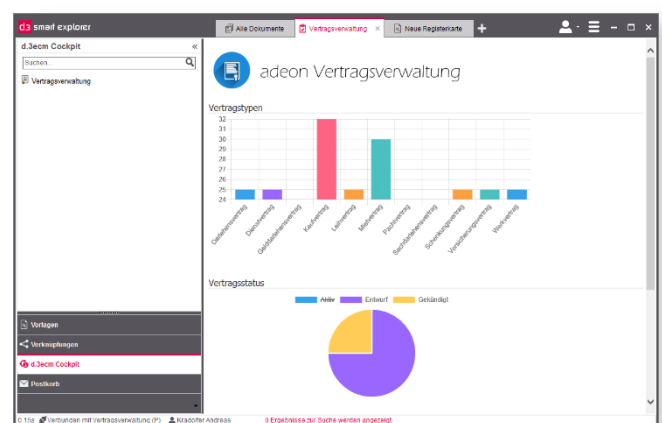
d.3 smart explorer

Alle Dokumente

Vertragsverwaltung

Neue Registerkarte

d.3ecm Cockpit

Suchen...

Vertragsverwaltung

adeon Vertragsverwaltung

Vertragstypen

32
31
30
29
28
27
26
25
24

Darlehensvertrag
Dienstvertrag
Geschäftsbesorgungsvertrag
Kaufvertrag
Leihvertrag
Mietvertrag
Pachtvertrag
Sachdarlehensvertrag
Schenkungsvertrag
Versicherungsvertrag
Werkvertrag

Vertragsstatus

Aktiv
Entwurf
Gekündigt

Vorlagen

Verknüpfungen

d.3ecm Cockpit

Postkorb

0.158   Verbunden mit Vertragsverwaltung (P)   Kradolfer Andreas   0 Ergebnisse zur Suche werden angezeigt